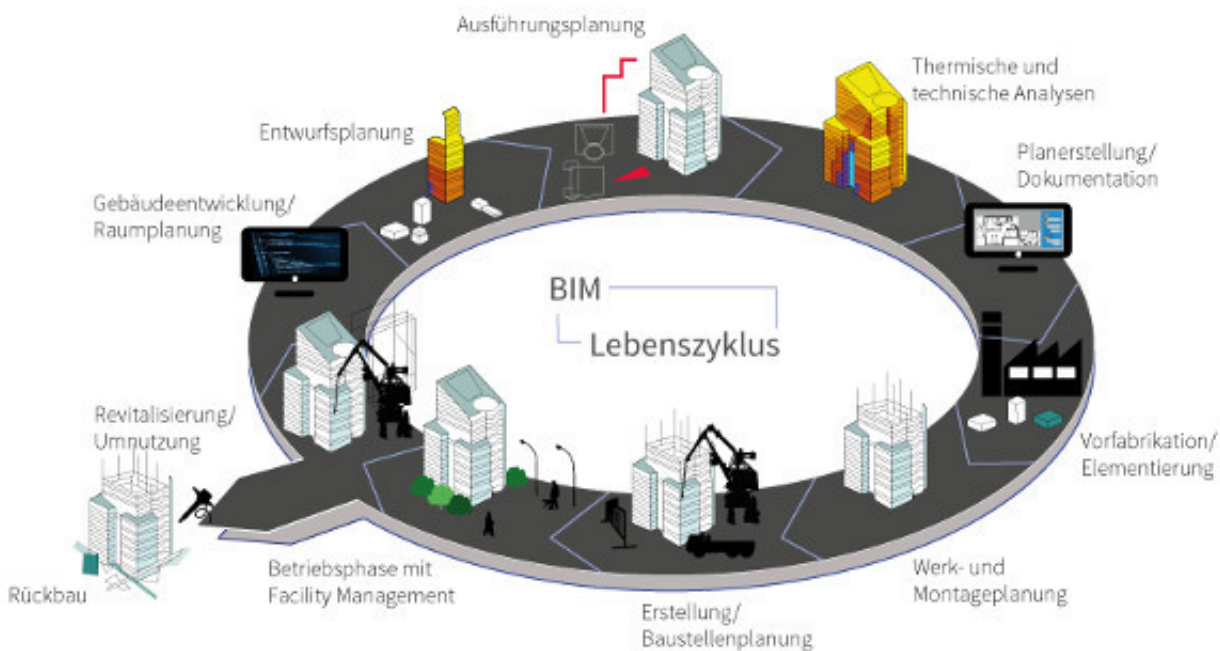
Ausführungsplanung

Thermische und technische Analysen

Entwurfsplanung

Planerstellung/ Dokumentation

Gebäudeentwicklung/ Raumplanung

BIM

Lebenszyklus

Revitalisierung/ Umnutzung

Vorfabrikation/ Elementierung

Rückbau

Betriebsphase mit Facility Management

Werk- und Montageplanung

Erstellung/ Baustellenplanung